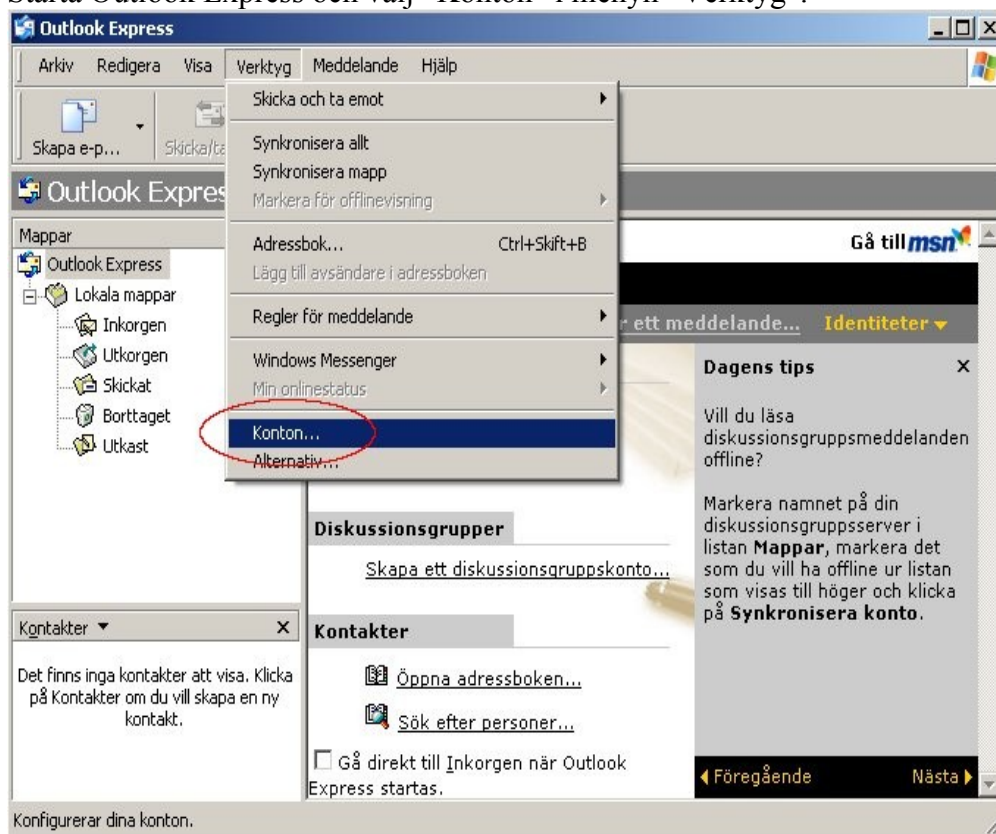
Starta Outlook Express och välj "Konton" under menyn "Verktyg".

Outlook Express

Arkiv Redigera Visa Verktyg Meddelande Hjälp

Skapa e-p... Skicka/ta

Skicka och ta emot
Synkronisera allt
Synkronisera mapp
Markera för offlinevisning
Adressbok... Ctrl+Skift+B
Lägg till avsändare i adressboken
Regler för meddelande
Windows Messenger
Min onlinestatus
Konton...
Alternativ...

Outlook Expres

Mappar
Outlook Express
Lokala mappar
Inkorgen
Utkorgen
Skickat
Borttaget
Utkast

Gå till msn

r ett meddelande... Identiteter

Dagens tips ×

Vill du läsa diskussionsgruppsmeddelanden offline?

Markera namnet på din diskussionsgruppsserver i listan **Mappar**, markera det som du vill ha offline ur listan som visas till höger och klicka på **Synkronisera konto**.

Diskussionsgrupper

Skapa ett diskussionsgruppskonto...

Kontakter ▾ ×

Det finns inga kontakter att visa. Klicka på Kontakter om du vill skapa en ny kontakt.

Kontakter

Öppna adressboken...

Sök efter personer...

☐ Gå direkt till Inkorgen när Outlook Express startas.

◀ Föregående Nästa ▶

Konfigurerar dina konton.